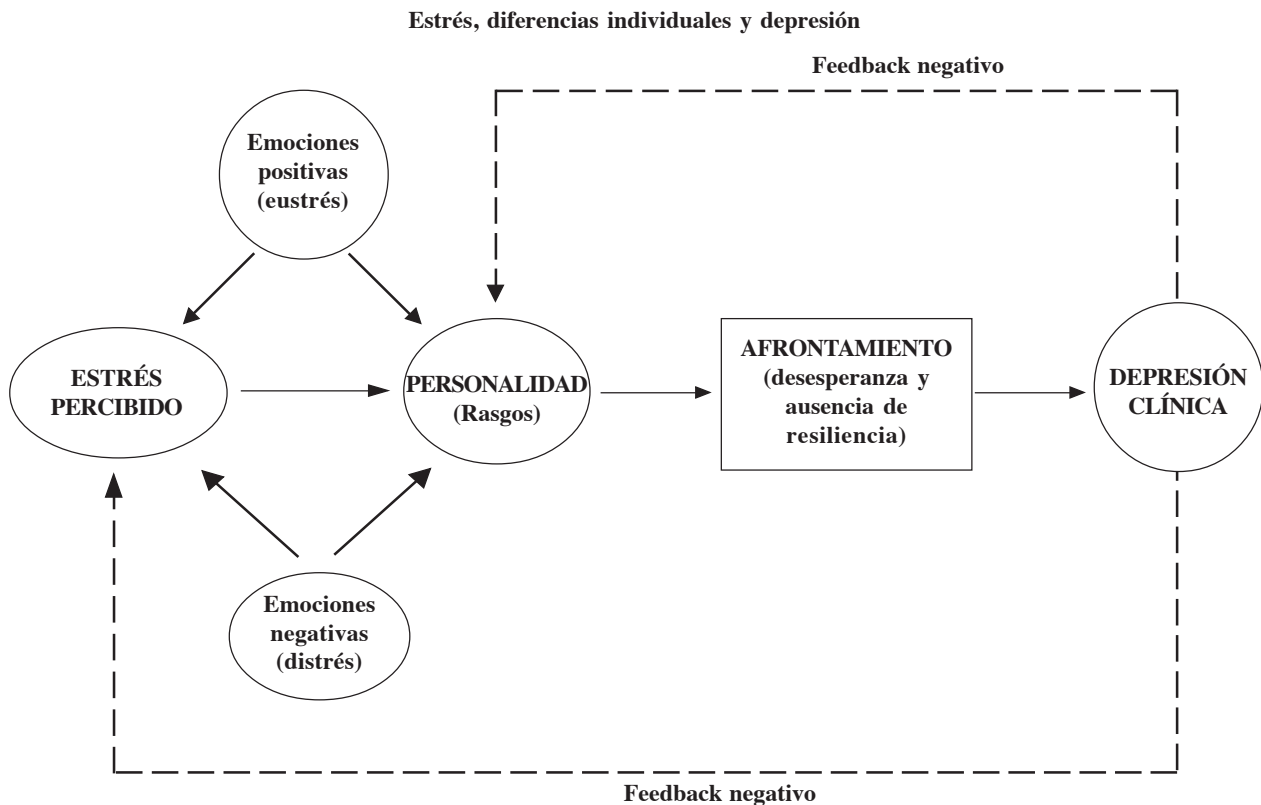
Estrés, diferencias individuales y depresión

Feedback negativo

Emociones positivas (eustrés)

ESTRÉS PERCIBIDO

PERSONALIDAD (Rasgos)

AFRONTAMIENTO (desesperanza y ausencia de resiliencia)

DEPRESIÓN CLÍNICA

Emociones negativas (distrés)

Feedback negativo